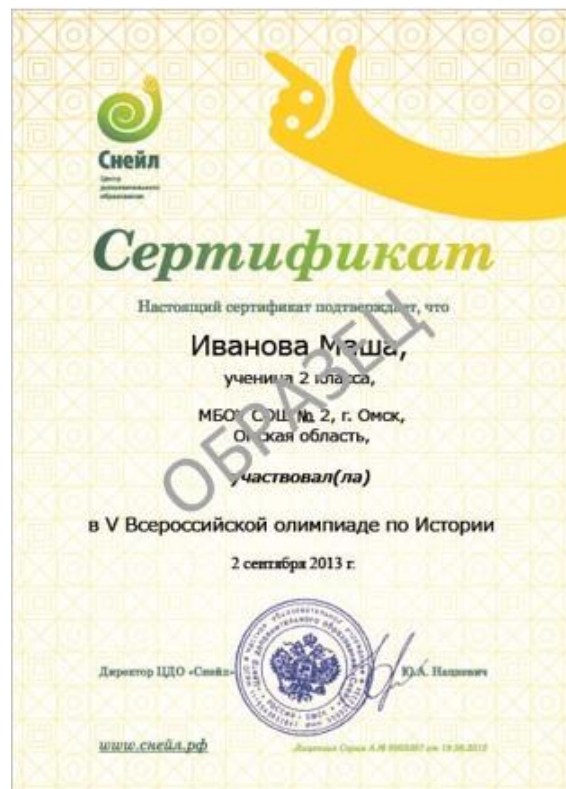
Снейл
Центр дополнительного образования

Сертификат

Настоящий сертификат подтверждает, что

Иванова Маша,
ученица 2 класса,
МБОУ СОШ № 2, г. Омск,
Омская область,

участвовал(ла)

в V Всероссийской олимпиаде по Истории

2 сентября 2013 г.

ОБРАЗЕЦ

Директор ЦДО «Снейл» Ю.А. Нацевич

www.снейл.рф

Лицензия Серия А № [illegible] от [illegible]